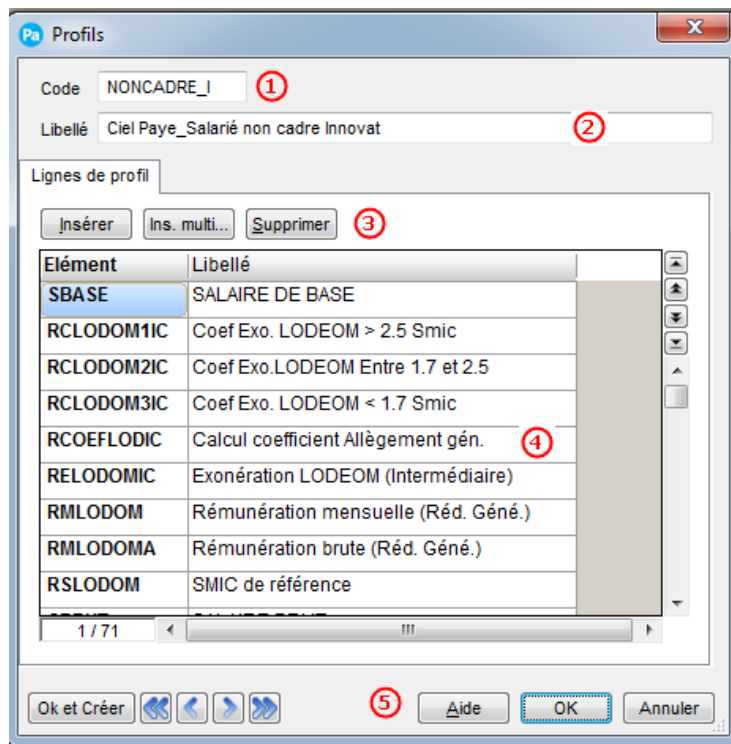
Profils

Code NONCADRE_I ①

Libellé Ciel Paye_Salarié non cadre Innovat ②

Lignes de profil

Insérer Ins. multi... Supprimer ③

| Elément | Libellé |
|---|---|
| SBASE | SALAIRE DE BASE |
| RCLODOM1IC | Coef Exo. LODEOM > 2.5 Smic |
| RCLODOM2IC | Coef Exo.LODEOM Entre 1.7 et 2.5 |
| RCLODOM3IC | Coef Exo. LODEOM < 1.7 Smic |
| RCOEFLODIC | Calcul coefficient Allègement gén. |
| RELODOMIC | Exonération LODEOM (Intermédiaire) |
| RMLODOM | Rémunération mensuelle (Réd. Géné.) |
| RMLODOMA | Rémunération brute (Réd. Géné.) |
| RSLODOM | SMIC de référence |
| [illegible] | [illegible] |

④

1 / 71

Ok et Créer ⑤ Aide OK Annuler